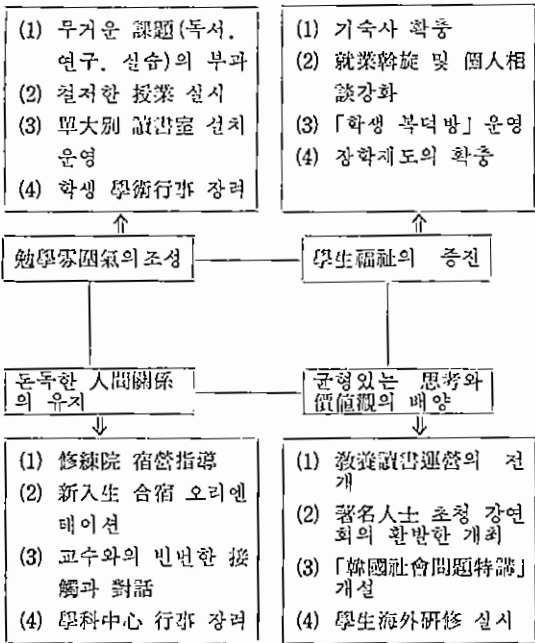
(1) 무거운 課題(독서, 연구, 실습)의 부과
(2) 철저한 授業 실시
(3) 單大別 讀書室 설치 운영
(4) 학생 學術行事 장려

(1) 기숙사 확충
(2) 就業斡旋 및 個人相談강화
(3) 「학생 복덕방」 운영
(4) 장학제도의 확충

勉學雰圍氣의 조성

學生福祉의 증진

돈독한 人間關係의 유지

균형있는 思考와 價值觀의 배양

(1) 修練院 宿營指導
(2) 新入生 合宿 오리엔테이션
(3) 교수와의 빈번한 接觸과 對話
(4) 學科中心 行事 장려

(1) 教養讀書運營의 전개
(2) 著名人士 초청 강연회의 빈번한 개최
(3) 「韓國社會問題特講」 개설
(4) 學生海外研修 실시